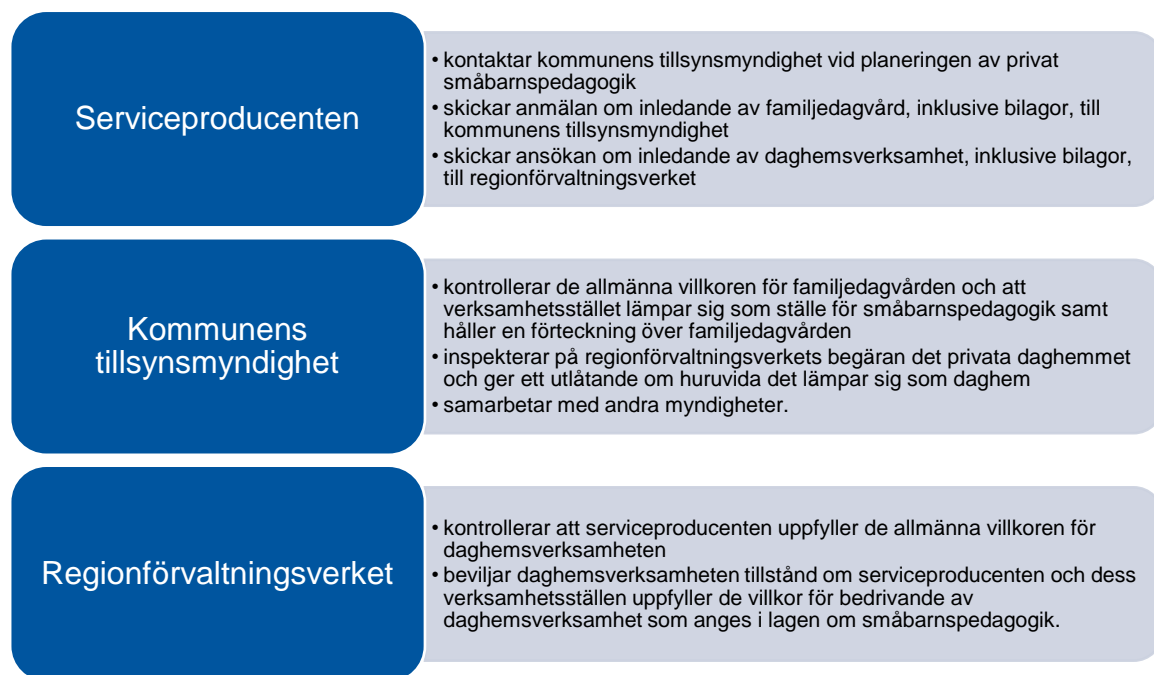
Serviceproducenten

• kontaktar kommunens tillsynsmyndighet vid planeringen av privat småbarnspedagogik
• skickar anmälan om inledande av familjedagvård, inklusive bilagor, till kommunens tillsynsmyndighet
• skickar ansökan om inledande av daghemsverksamhet, inklusive bilagor, till regionförvaltningsverket

Kommunens tillsynsmyndighet

• kontrollerar de allmänna villkoren för familjedagvården och att verksamhetsstället lämpar sig som ställe för småbarnspedagogik samt håller en förteckning över familjedagvården
• inspekterar på regionförvaltningsverkets begäran det privata daghemmet och ger ett utlåtande om huruvida det lämpar sig som daghem
• samarbetar med andra myndigheter.

Regionförvaltningsverket

• kontrollerar att serviceproducenten uppfyller de allmänna villkoren för daghemsverksamheten
• beviljar daghemsverksamheten tillstånd om serviceproducenten och dess verksamhetsställen uppfyller de villkor för bedrivande av daghemsverksamhet som anges i lagen om småbarnspedagogik.